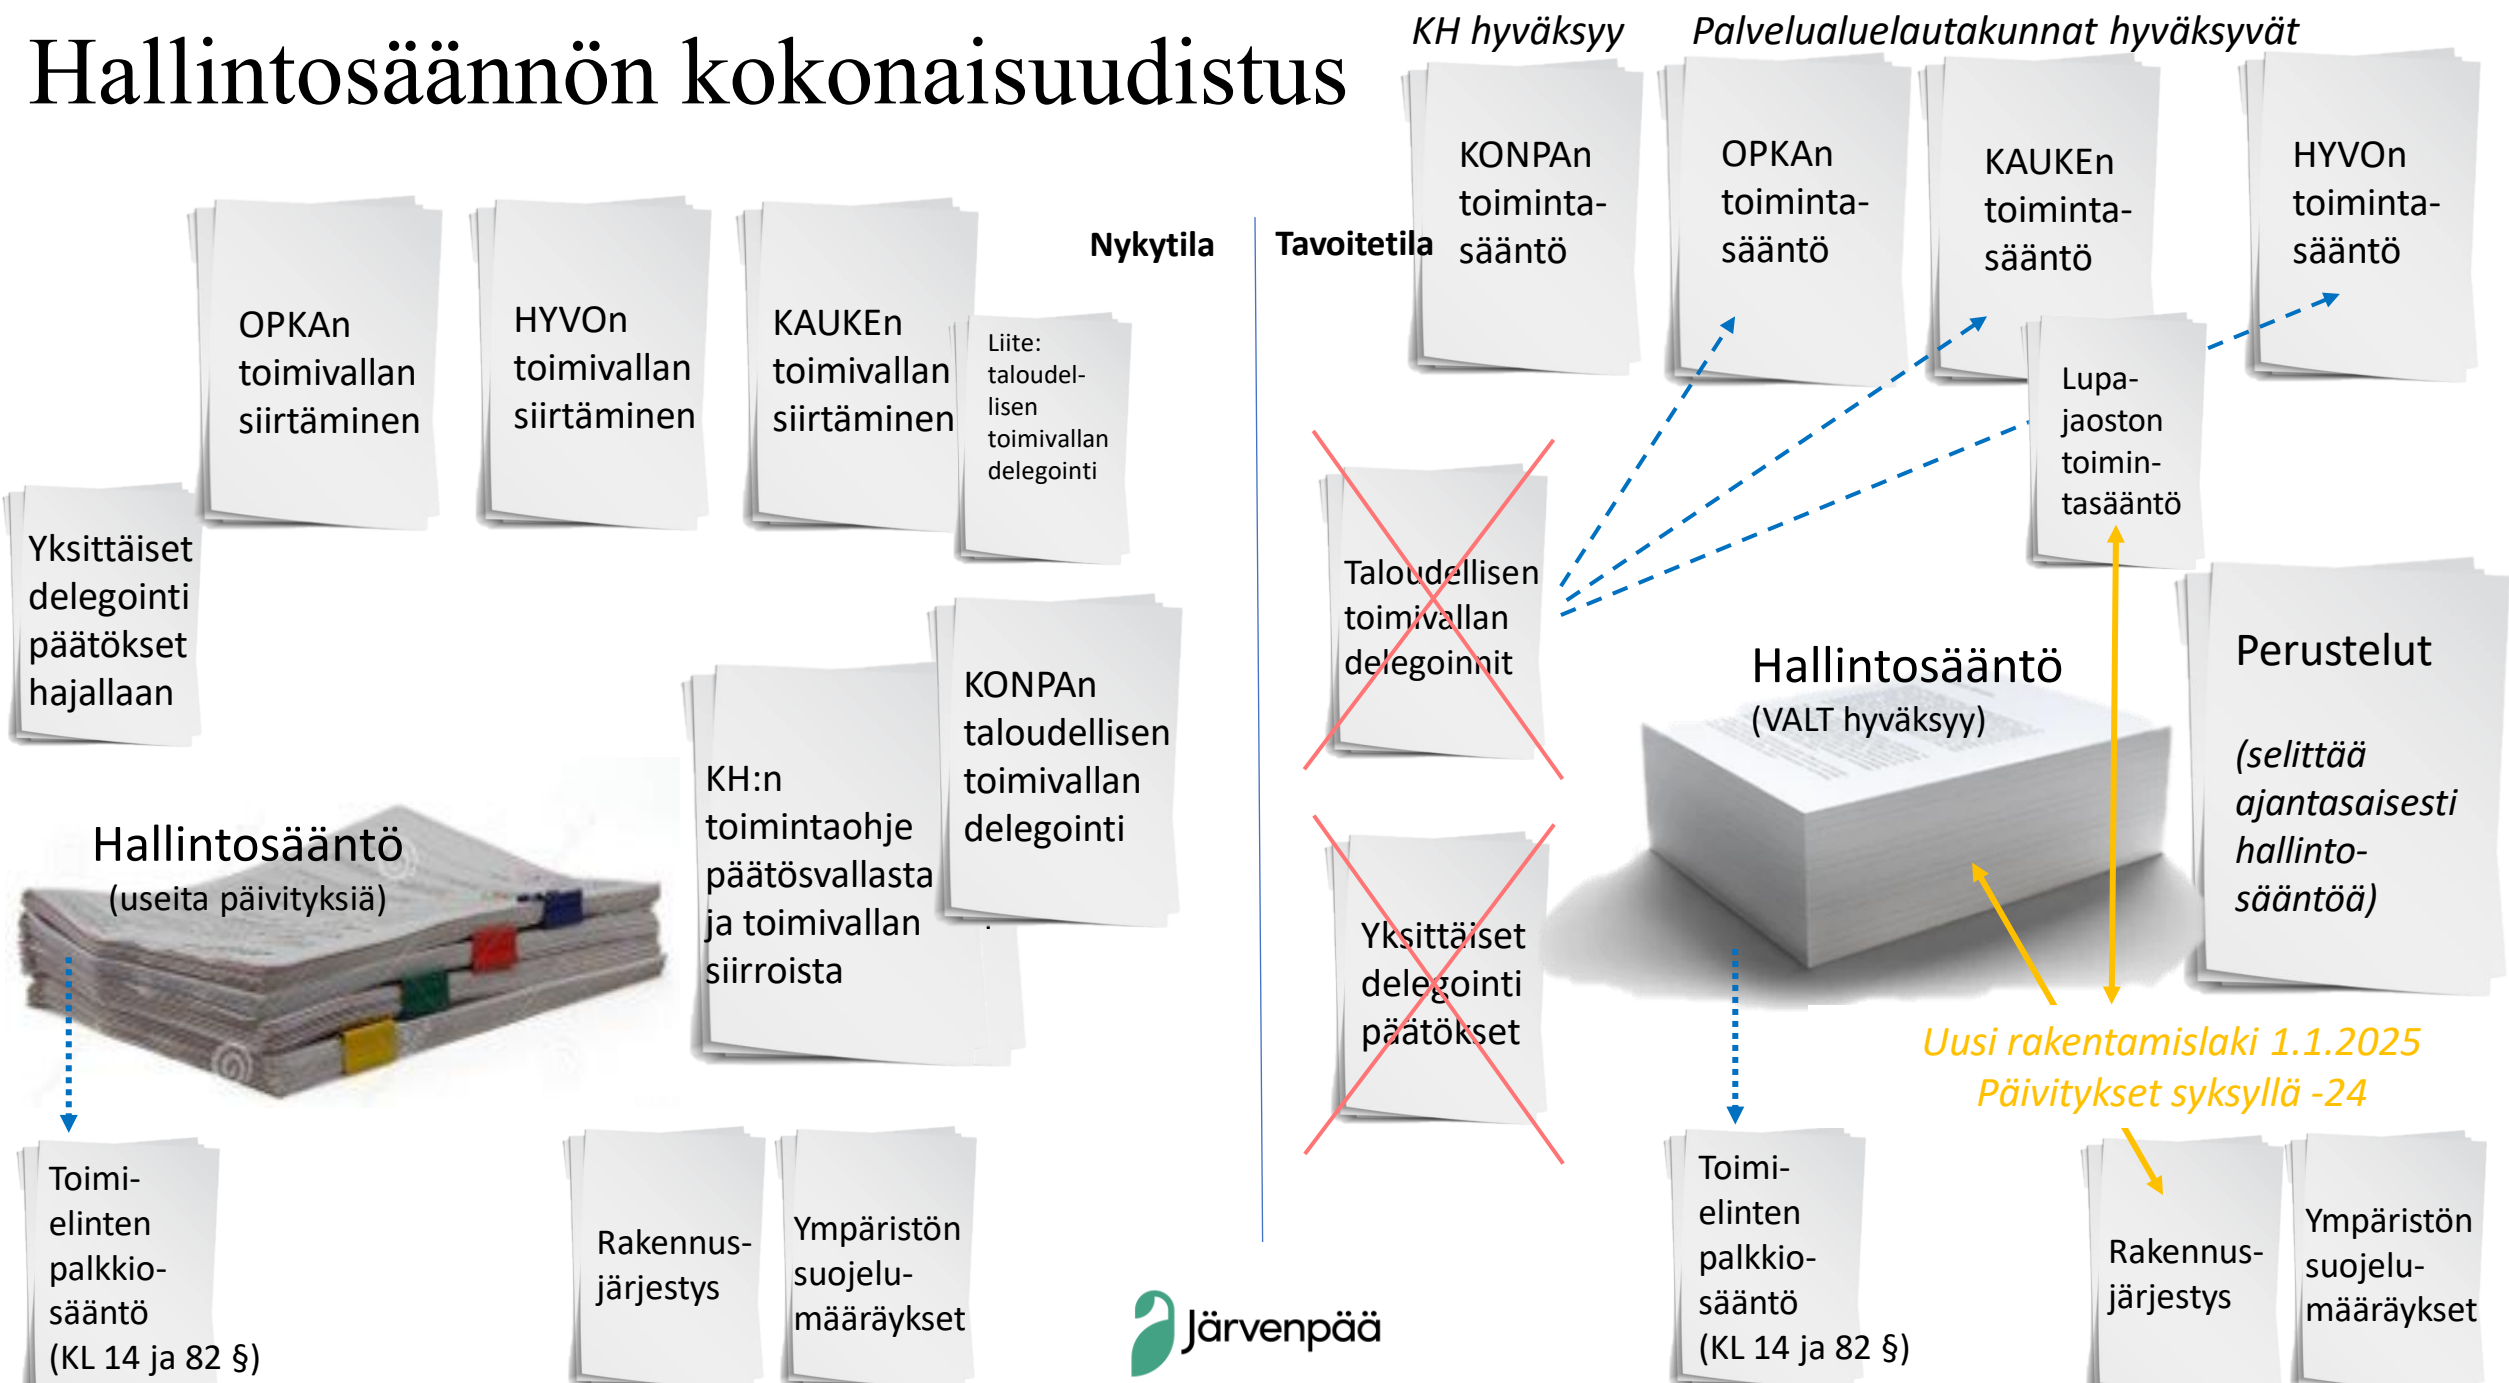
Hallintosäännön kokonaisuudistus

KH hyväksyy

Palvelualuelautakunnat hyväksyvät

KONPAn toimintasääntö

OPKAn toimintasääntö

KAUKEn toimintasääntö

HYVOn toimintasääntö

Nykytila

Tavoitetila

OPKAn toimivallan siirtäminen

HYVOn toimivallan siirtäminen

KAUKEn toimivallan siirtäminen

Liite: taloudellisen toimivallan delegointi

Lupajaoston toimintasääntö

Yksittäiset delegointi päätökset hajallaan

Taloudellisen toimivallan delegoinnit

KONPAn taloudellisen toimivallan delegointi

KH:n toimintaohje päätösvallasta ja toimivallan siirroista

Hallintosääntö
(VALT hyväksyy)

Perustelut

(selittää ajantasaisesti hallintosääntöä)

Hallintosääntö
(useita päivityksiä)

Yksittäiset delegointi päätökset

Uusi rakentamislaki 1.1.2025
Päivitykset syksyllä -24

Toimielinten palkkiosääntö
(KL 14 ja 82 §)

Rakennusjärjestys

Ympäristön suojelumääräykset

Järvenpää

Toimielinten palkkiosääntö
(KL 14 ja 82 §)

Rakennusjärjestys

Ympäristön suojelumääräykset